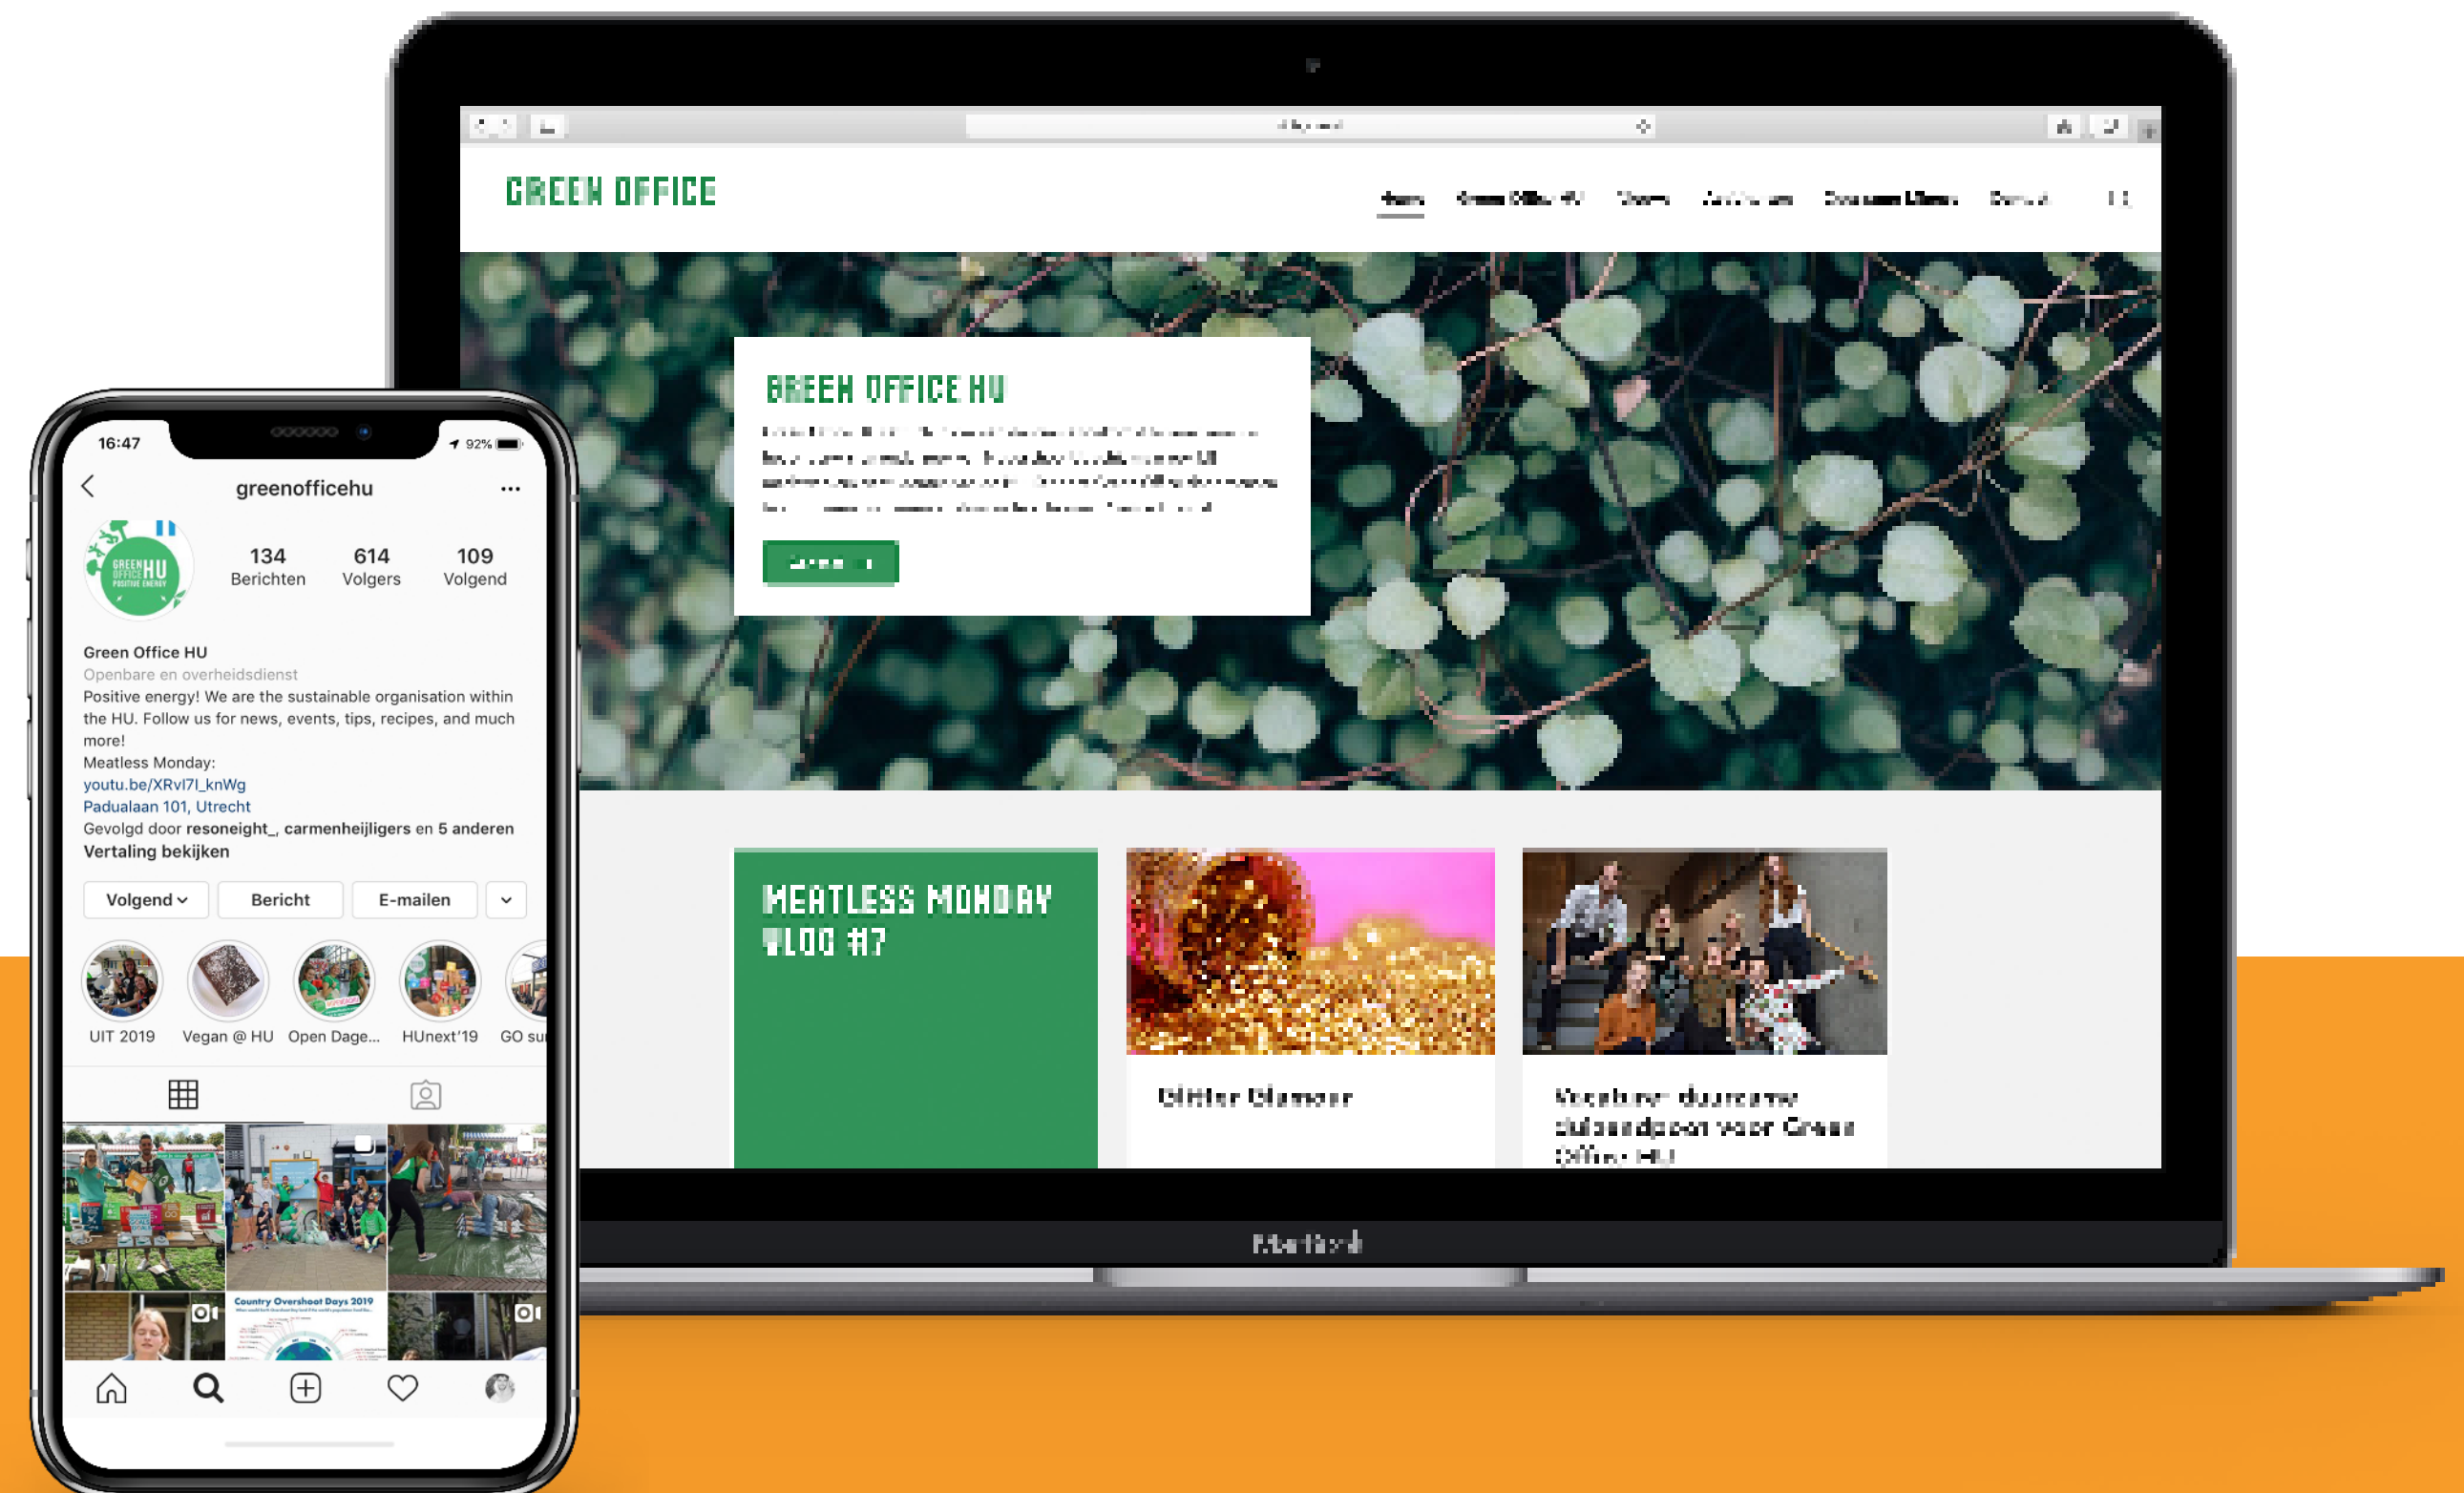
GREEN OFFICE

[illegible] Green Office HU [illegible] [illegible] Duurzame Wereld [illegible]

GREEN OFFICE HU

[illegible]

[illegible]

MEATLESS MONDAY VLOG #7

Glitter Glamour

Voorlopige duurzame uitstaanpost voor Green Office HU

MacBook

16:47

92%

greenofficehu

GREEN OFFICE HU POSITIVE ENERGY

134 Berichten

614 Volgers

109 Volgend

Green Office HU
Openbare en overheidsdienst
Positive energy! We are the sustainable organisation within the HU. Follow us for news, events, tips, recipes, and much more!
Meatless Monday:
youtu.be/XRvI7I_knWg
Padualaan 101, Utrecht
Gevolgd door resoneight_, carmenheijligers en 5 anderen
Vertaling bekijken

Volgend
Bericht
E-mailen

UIT 2019
Vegan @ HU
Open Dage...
HUnext'19
GO su

Country Overshoot Days 2019